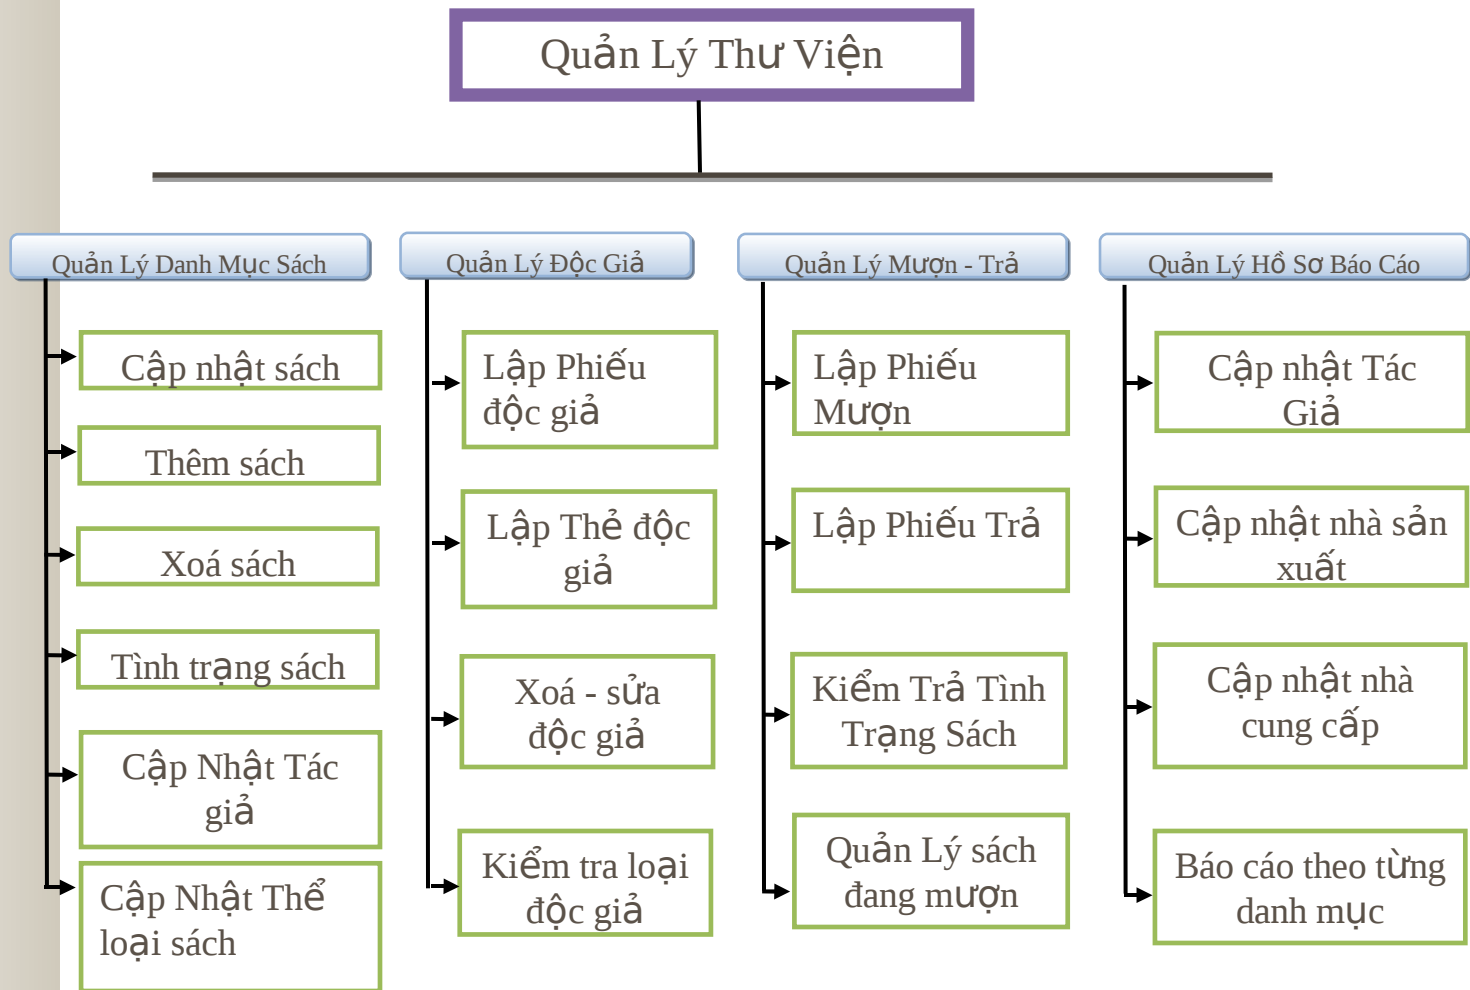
Quản Lý Thư Viện

Quản Lý Danh Mục Sách

Cập nhật sách

Thêm sách

Xoá sách

Tình trạng sách

Cập Nhật Tác giả

Cập Nhật Thể loại sách

Quản Lý Độc Giả

Lập Phiếu độc giả

Lập Thẻ độc giả

Xoá - sửa độc giả

Kiểm tra loại độc giả

Quản Lý Mượn - Trả

Lập Phiếu Mượn

Lập Phiếu Trả

Kiểm Trả Tình Trạng Sách

Quản Lý sách đang mượn

Quản Lý Hồ Sơ Báo Cáo

Cập nhật Tác Giả

Cập nhật nhà sản xuất

Cập nhật nhà cung cấp

Báo cáo theo từng danh mục